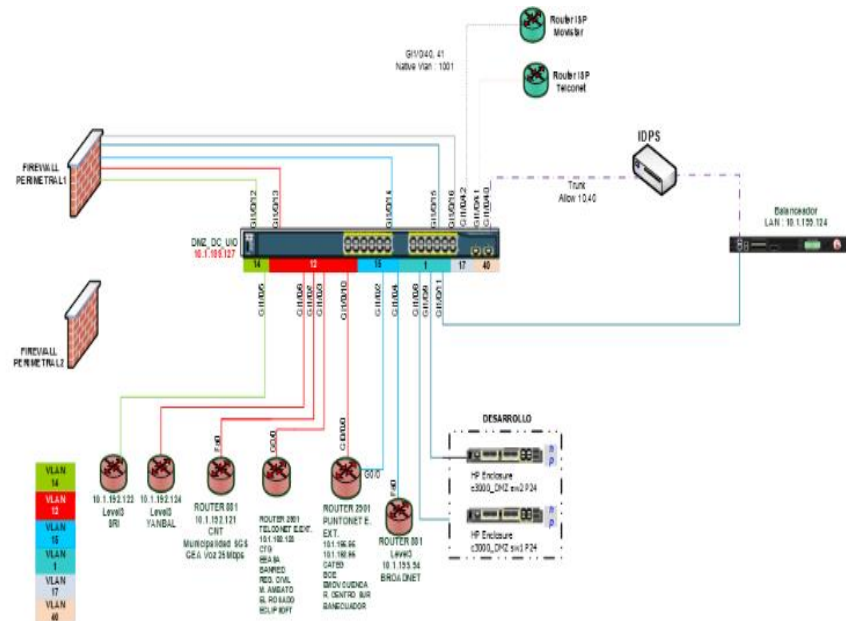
Router ISP Movistar

Gi1/0/40, 41
Native Vlan : 1001

Router ISP Telconet

IDPS

FIREWALL PERIMETRAL1

Trunk
Allow 1,0,40

Balanceador
LAN : 10.1.155.124

DMZ_DC_UIO
10.1.155.127

Gi1/0/12
Gi1/0/13
Gi1/0/14
Gi1/0/15
Gi1/0/16
Gi1/0/42
Gi1/0/43

14
12
15
1
17
40

Gi1/0/5
Gi1/0/6
Gi1/0/7
Gi1/0/8
Gi1/0/10
Gi1/0/2
Gi1/0/4
Gi1/0/39
Gi1/0/11

FIREWALL PERIMETRAL2

DESARROLLO

| VLAN 14 |
|---|
| VLAN 12 |
| VLAN 15 |
| VLAN 1 |
| VLAN 17 |
| VLAN 40 |

10.1.192.122
Level3
SRI

10.1.192.124
Level3
YANBAL

F0/0
ROUTER 881
10.1.192.121
CNT
Municipalidad SGS
GEA Voz 25Mbps

G0/0
ROUTER 2901
TELCONET EXT.
10.1.190.123
CFG
BBAM
BANRED
REG. CIVIL
M. AMBATO
EL ROSADO
ECLIPSOFT

G0/0
ROUTER 2901
PUNTONET E. EXT.
10.1.156.56
10.1.192.56
CATEG
BCE
EMOV CUENCA
R. CENTRO SUR
BANECUADOR

G0/0

F0/0
ROUTER 881
Level3
10.1.155.54
BROADNET

HP Enclosure
c3000_DMZ sw2 P24

HP Enclosure
c3000_DMZ sw1 P24